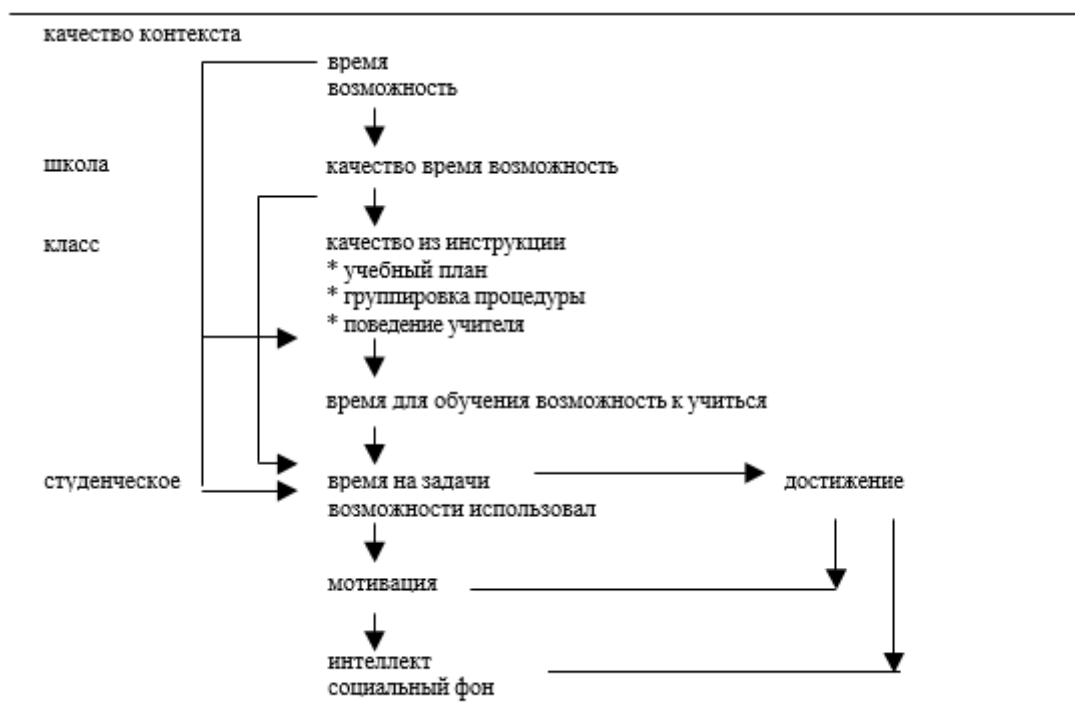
качество контекста

время
возможность

школа

качество время возможность

класс

качество из инструкции
* учебный план
* группировка процедуры
* поведение учителя

время для обучения возможность к учиться

студенческое

время на задачи
возможности использовал

достижение

мотивация

интеллект
социальный фон